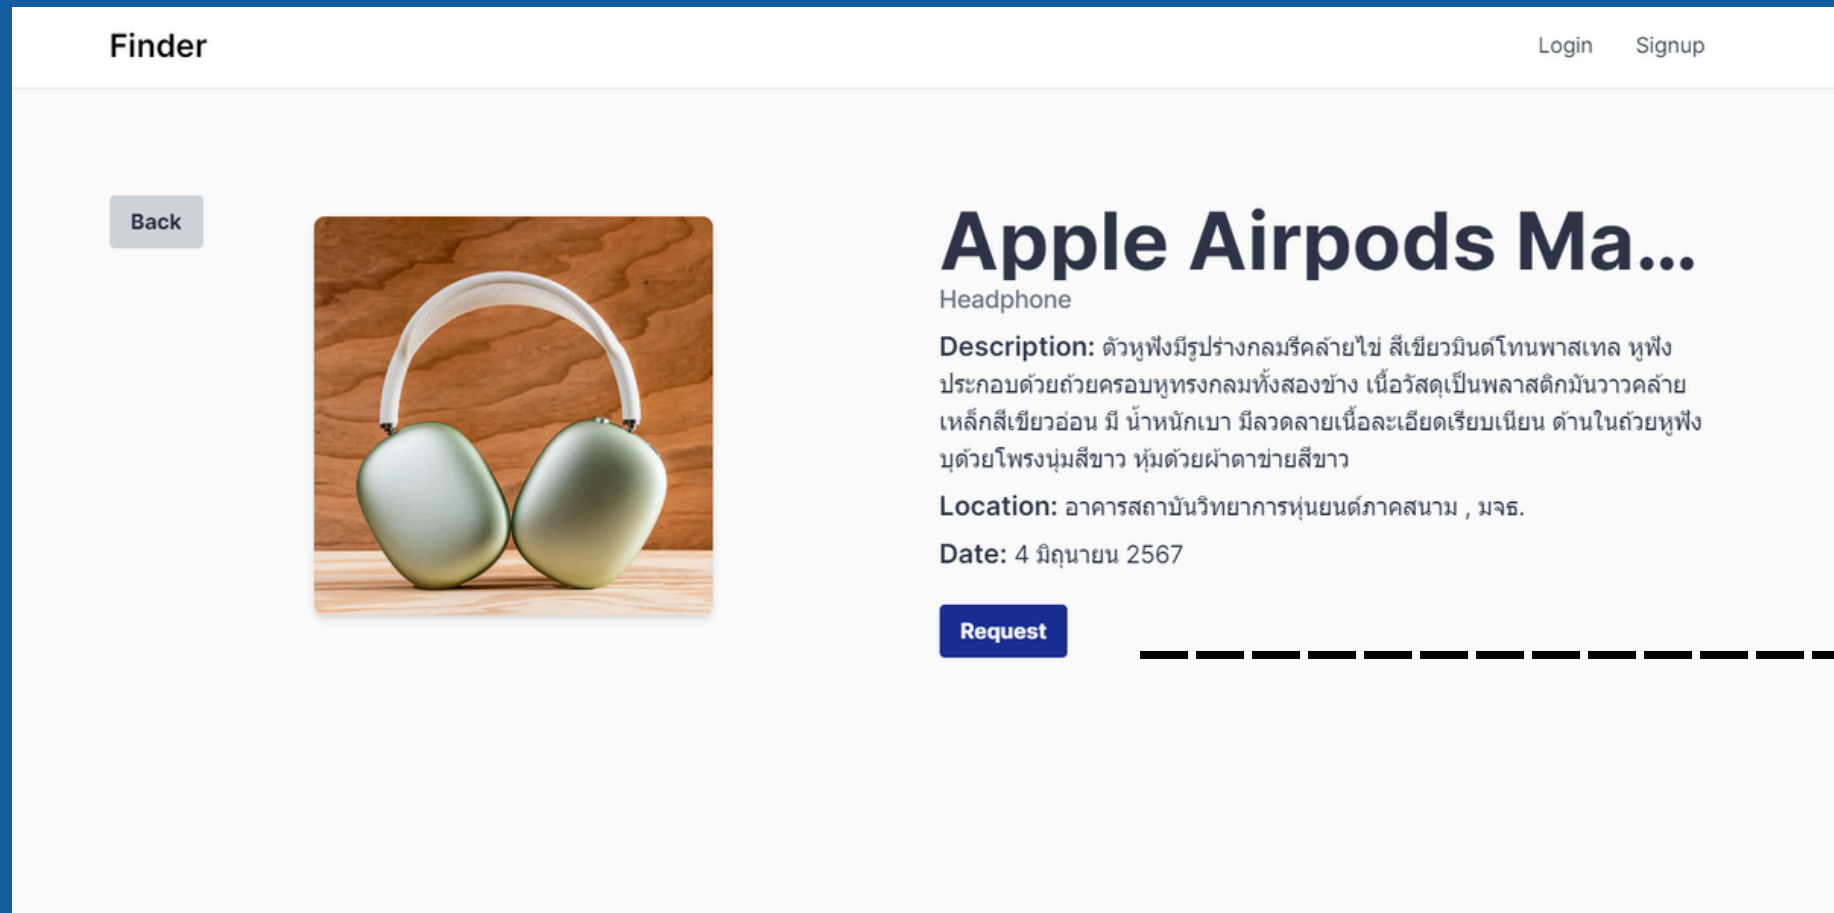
Finder

Login Signup

Back

Apple Airpods Ma...

Headphone

Description: ตัวหูฟังมีรูปร่างกลมรีคล้ายไข่ สีเขียวมินต์โทนพาสเทล หูฟังประกอบด้วยถ้วยครอบหูทรงกลมทั้งสองข้าง เนื้อวัสดุเป็นพลาสติกมันวาวคล้ายเหล็กสีเขียวอ่อน มี น้ำหนักเบา มีลวดลายเนื้อละเอียดเรียบเนียน ด้านในถ้วยหูฟังบุด้วยโฟรงนุ่มสีขาว หุ้มด้วยผ้าตาข่ายสีขาว

Location: อาคารสถาบันวิทยาการหุ่นยนต์ภาคสนาม , มจธ.

Date: 4 มิถุนายน 2567

Request